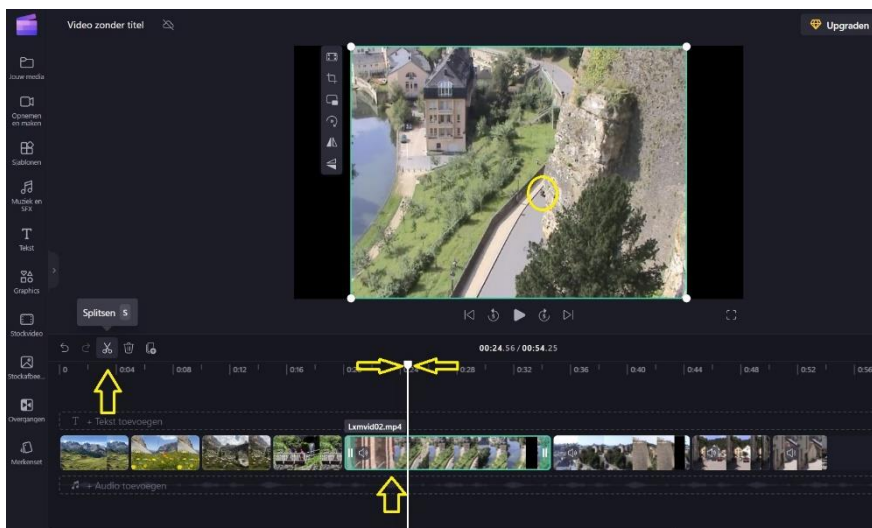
Video zonder titel

Upgraden

Jouw media

Opnemen en maken

Sjablonen

Muziek en SFX

Tekst

Graphics

Stockvideo

Stockafbee...

Overgangen

Merkenset

Splitsen S

00:24.56 / 00:54.25

0 0:04 0:08 0:12 0:16 0:2 0:28 0:32 0:36 0:40 0:44 0:48 0:52 0:56

+ Tekst toevoegen

Lxmvid02.mp4

+ Audio toevoegen